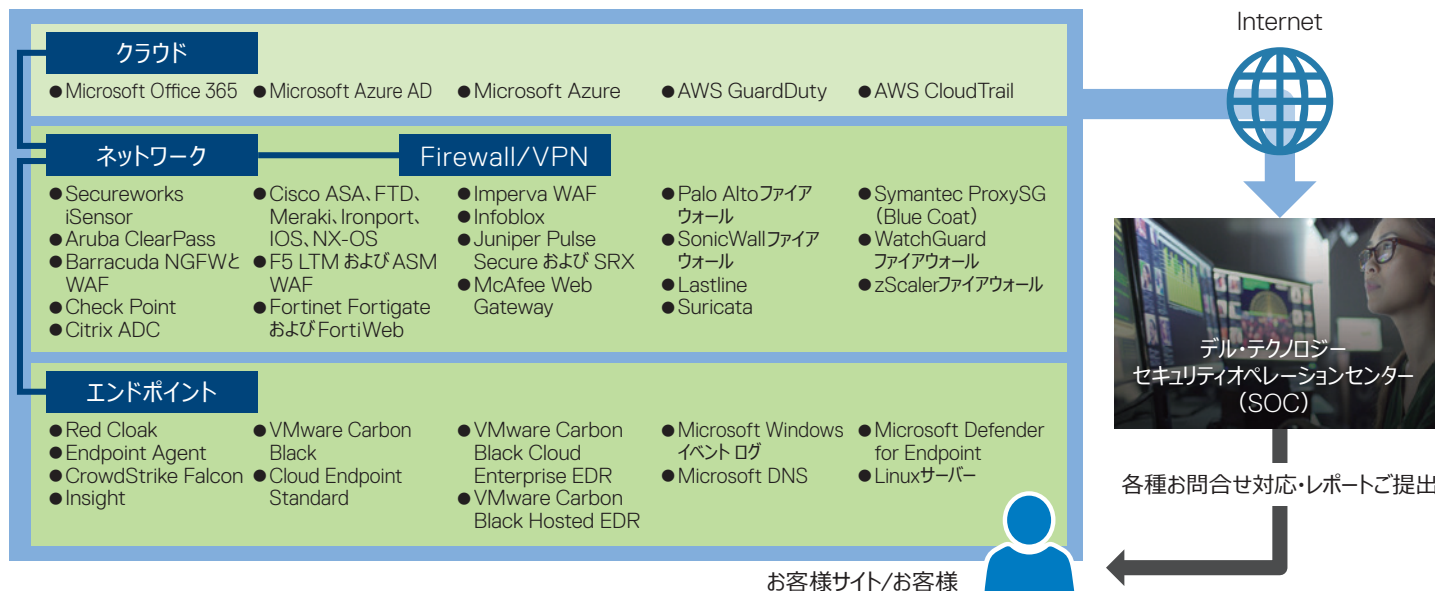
クラウド

● Microsoft Office 365 ● Microsoft Azure AD ● Microsoft Azure ● AWS GuardDuty ● AWS CloudTrail

Internet

ネットワーク

Firewall/VPN

● Secureworks iSensor
● Aruba ClearPass
● Barracuda NGFWと WAF
● Check Point
● Citrix ADC

● Cisco ASA、FTD、Meraki、Ironport、IOS、NX-OS
● F5 LTM および ASM WAF
● Fortinet Fortigate および FortiWeb

● Imperva WAF
● Infoblox
● Juniper Pulse Secure および SRX
● McAfee Web Gateway

● Palo Altoファイアウォール
● SonicWallファイアウォール
● Lastline
● Suricata

● Symantec ProxySG (Blue Coat)
● WatchGuard ファイアウォール
● zScalerファイアウォール

デル・テクノロジー
セキュリティオペレーションセンター
(SOC)

エンドポイント

● Red Cloak
● Endpoint Agent
● CrowdStrike Falcon
● Insight

● VMware Carbon Black
● Cloud Endpoint Standard

● VMware Carbon Black Cloud Enterprise EDR
● VMware Carbon Black Hosted EDR

● Microsoft Windows イベント ログ
● Microsoft DNS

● Microsoft Defender for Endpoint
● Linuxサーバー

各種お問合せ対応・レポートご提出

お客様サイト/お客様